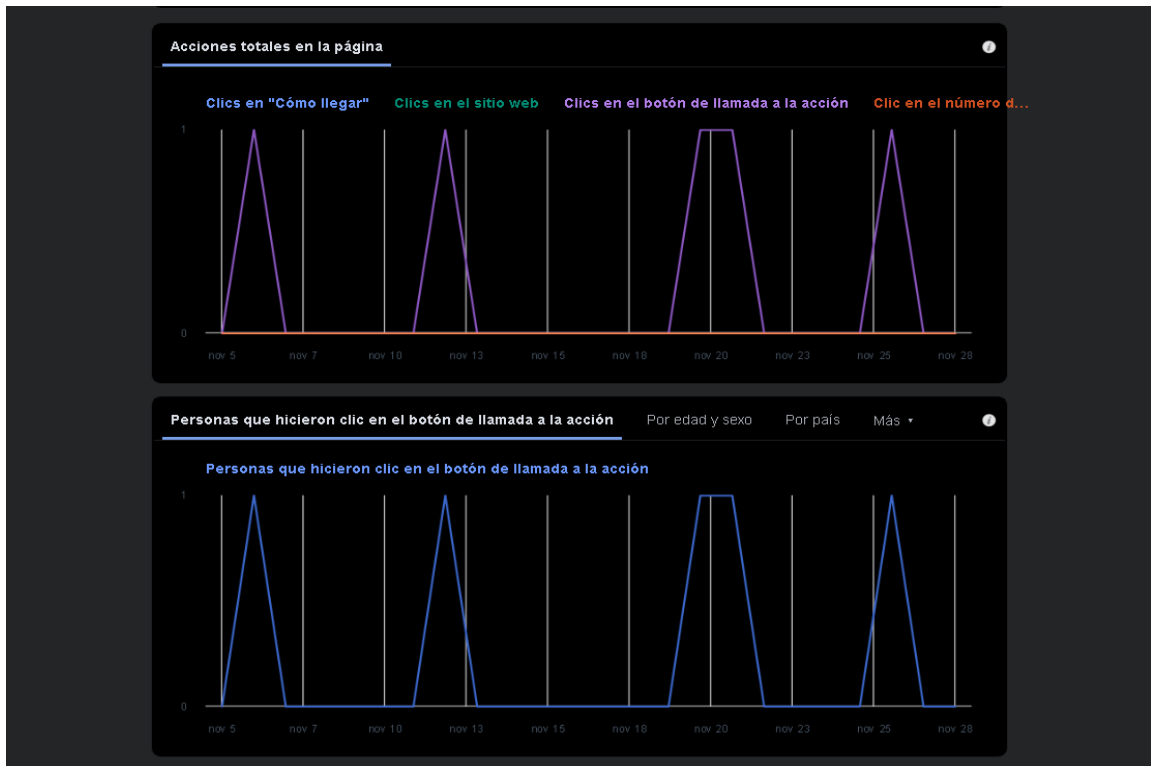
Acciones totales en la página

Clics en "Cómo llegar" Clics en el sitio web Clics en el botón de llamada a la acción Clic en el número d...

1

0

nov 5 nov 7 nov 10 nov 13 nov 15 nov 18 nov 20 nov 23 nov 25 nov 28

Personas que hicieron clic en el botón de llamada a la acción Por edad y sexo Por país Más ▾

Personas que hicieron clic en el botón de llamada a la acción

1

0

nov 5 nov 7 nov 10 nov 13 nov 15 nov 18 nov 20 nov 23 nov 25 nov 28